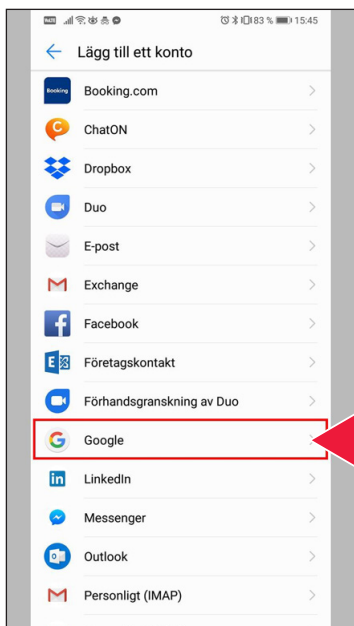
83 % 15:45

Lägg till ett konto

Booking
Booking.com

ChatON

Dropbox

Duo

E-post

Exchange

Facebook

Företagskontakt

Förhandsgranskning av Duo

Google

LinkedIn

Messenger

Outlook

Personligt (IMAP)